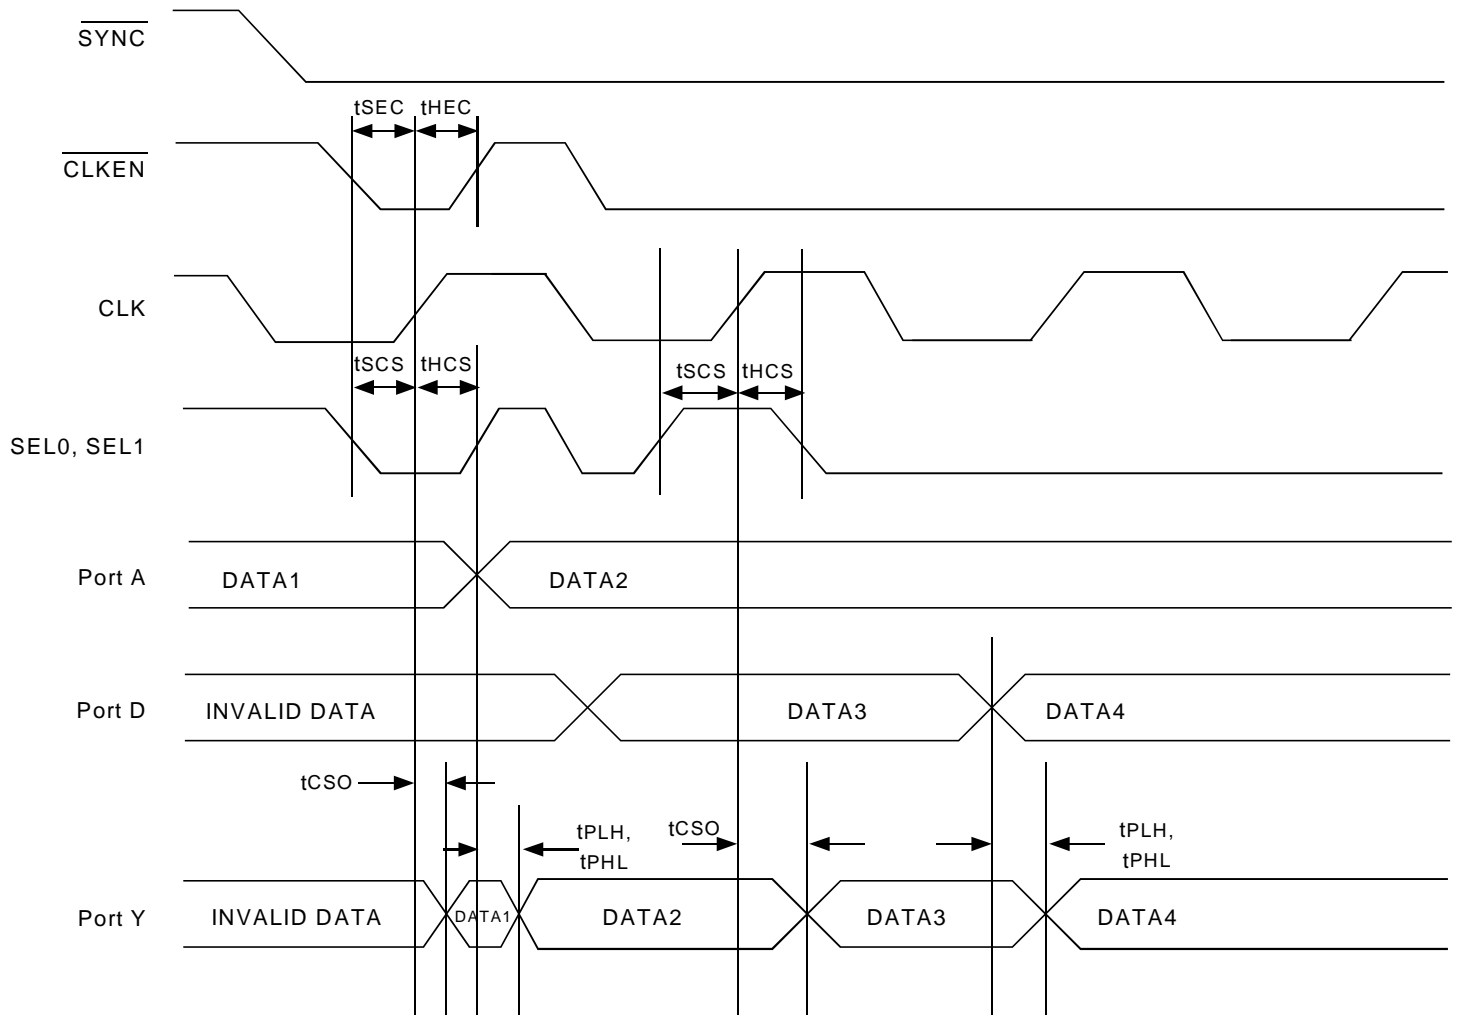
$\overline{\text{SYNC}}$

tSEC tHEC

$\overline{\text{CLKEN}}$

CLK

tSCS tHCS

tSCS tHCS

SEL0, SEL1

Port A

DATA1

DATA2

Port D

INVALID DATA

DATA3

DATA4

tCSO

tPLH, tPHL

tCSO

tPLH, tPHL

Port Y

INVALID DATA

DATA1

DATA2

DATA3

DATA4